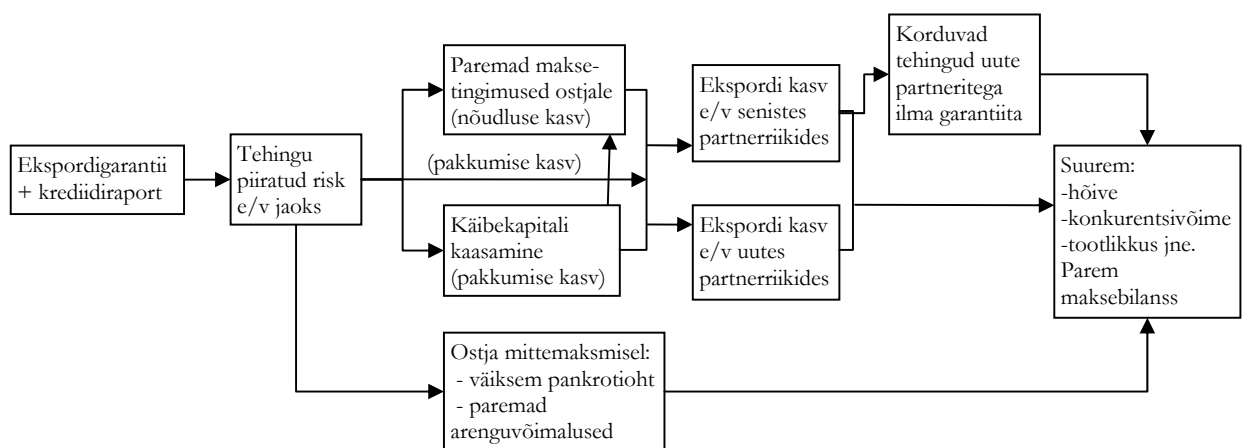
Ekspordigarantii + krediidiraport

Tehingu piiratud risk e/v jaoks

Paremad maksetingimused ostjale (nõudluse kasv)

(pakkumise kasv)

Käibekapitali kaasamine (pakkumise kasv)

Ekspordi kasv e/v senistes partnerriikides

Ekspordi kasv e/v uutes partnerriikides

Korduvad tehingud uute partneritega ilma garantiita

Suurem:
-hõive
-konkurentsivõime
-tootlikkus jne.
Parem maksebilanss

Ostja mittemaksmisel:
- väiksem pankrotioht
- paremad arenguvõimalused